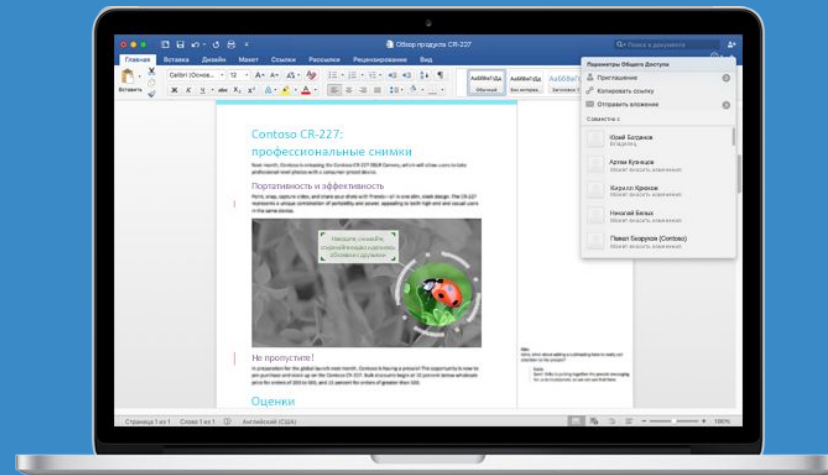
Обзор продукта CR-227

Поиск в документе

Главная Вставка Дизайн Макет Ссылки Рассылки Рецензирование Вид

Вставить

Calibri (Основ... 12

АаБбВвГгД Обычный

АаБбВвГгД Без интерв...

АаБбВ Заголовок 1

Параметры Общего Доступа

Приглашение

Копировать ссылку

Отправить вложение

Совместно с

Юрий Богданов
Владелец

Артем Кузнецов
Может вносить изменения

Кирилл Крюков
Может вносить изменения

Николай Белых
Может вносить изменения

Павел Безруков (Contoso)
Может вносить изменения

Contoso CR-227:
профессиональные снимки

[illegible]

Портативность и эффективность

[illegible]

Находите, снимайте, редактируйте и делитесь обновлениями с друзьями

Не пропустите!

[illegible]

Оценки

Страница 1 из 1 Слово 1 из 1 Английский (США) 100%